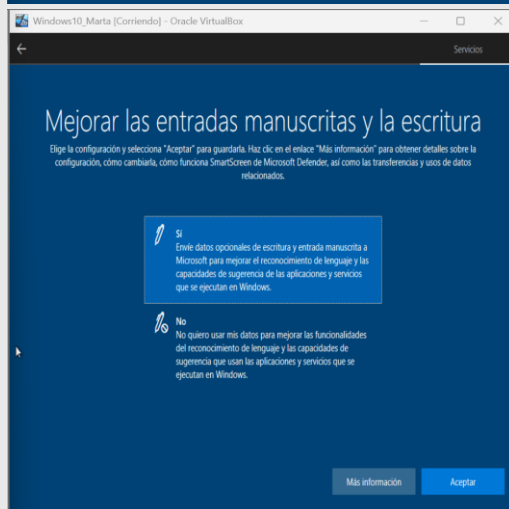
Windows10_Marta [Corriendo] - Oracle VirtualBox

Servicios

Mejorar las entradas manuscritas y la escritura

Elige la configuración y selecciona "Aceptar" para guardarla. Haz clic en el enlace "Más información" para obtener detalles sobre la configuración, cómo cambiarla, cómo funciona SmartScreen de Microsoft Defender, así como las transferencias y usos de datos relacionados.

Sí
Envíe datos opcionales de escritura y entrada manuscrita a Microsoft para mejorar el reconocimiento de lenguaje y las capacidades de sugerencia de las aplicaciones y servicios que se ejecutan en Windows.

No
No quiero usar mis datos para mejorar las funcionalidades del reconocimiento de lenguaje y las capacidades de sugerencia que usan las aplicaciones y servicios que se ejecutan en Windows.

Más información

Aceptar